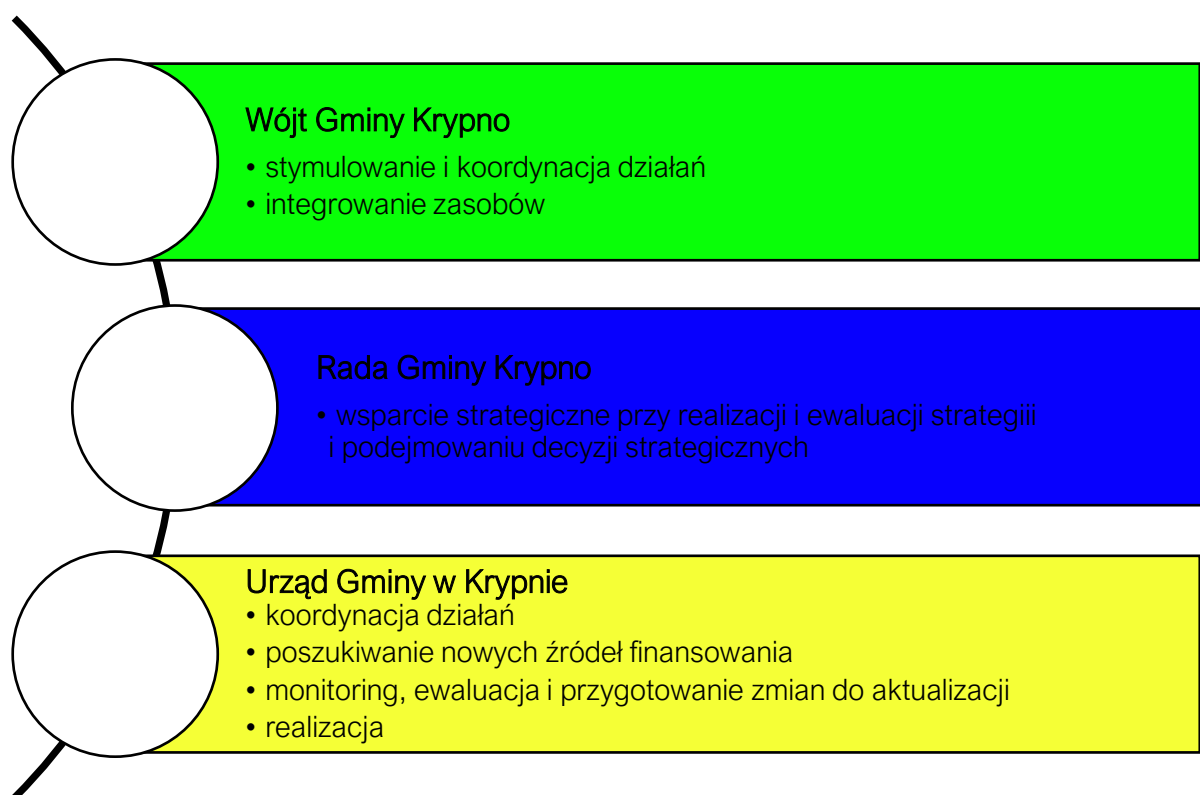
Wójt Gminy Krypno

• stymulowanie i koordynacja działań
• integrowanie zasobów

Rada Gminy Krypno

• wsparcie strategiczne przy realizacji i ewaluacji strategii i podejmowaniu decyzji strategicznych

Urząd Gminy w Krypnie

• koordynacja działań
• poszukiwanie nowych źródeł finansowania
• monitoring, ewaluacja i przygotowanie zmian do aktualizacji
• realizacja